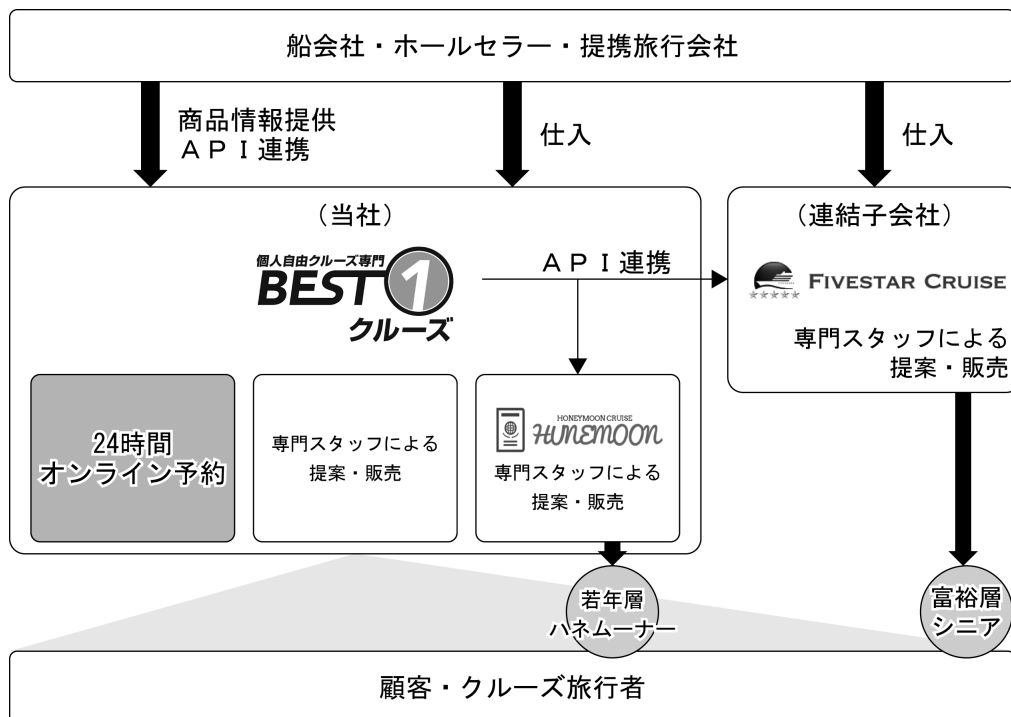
船会社・ホールセラー・提携旅行会社

商品情報提供
ＡＰＩ連携

仕入

仕入

（当社）

個人自由クルーズ専門
BEST 1
クルーズ

ＡＰＩ連携

（連結子会社）

FIVESTAR CRUISE

専門スタッフによる
提案・販売

24時間
オンライン予約

専門スタッフによる
提案・販売

HONEYMOON CRUISE
HUNEMOON
専門スタッフによる
提案・販売

若年層
ハネムーナー

富裕層
シニア

顧客・クルーズ旅行者